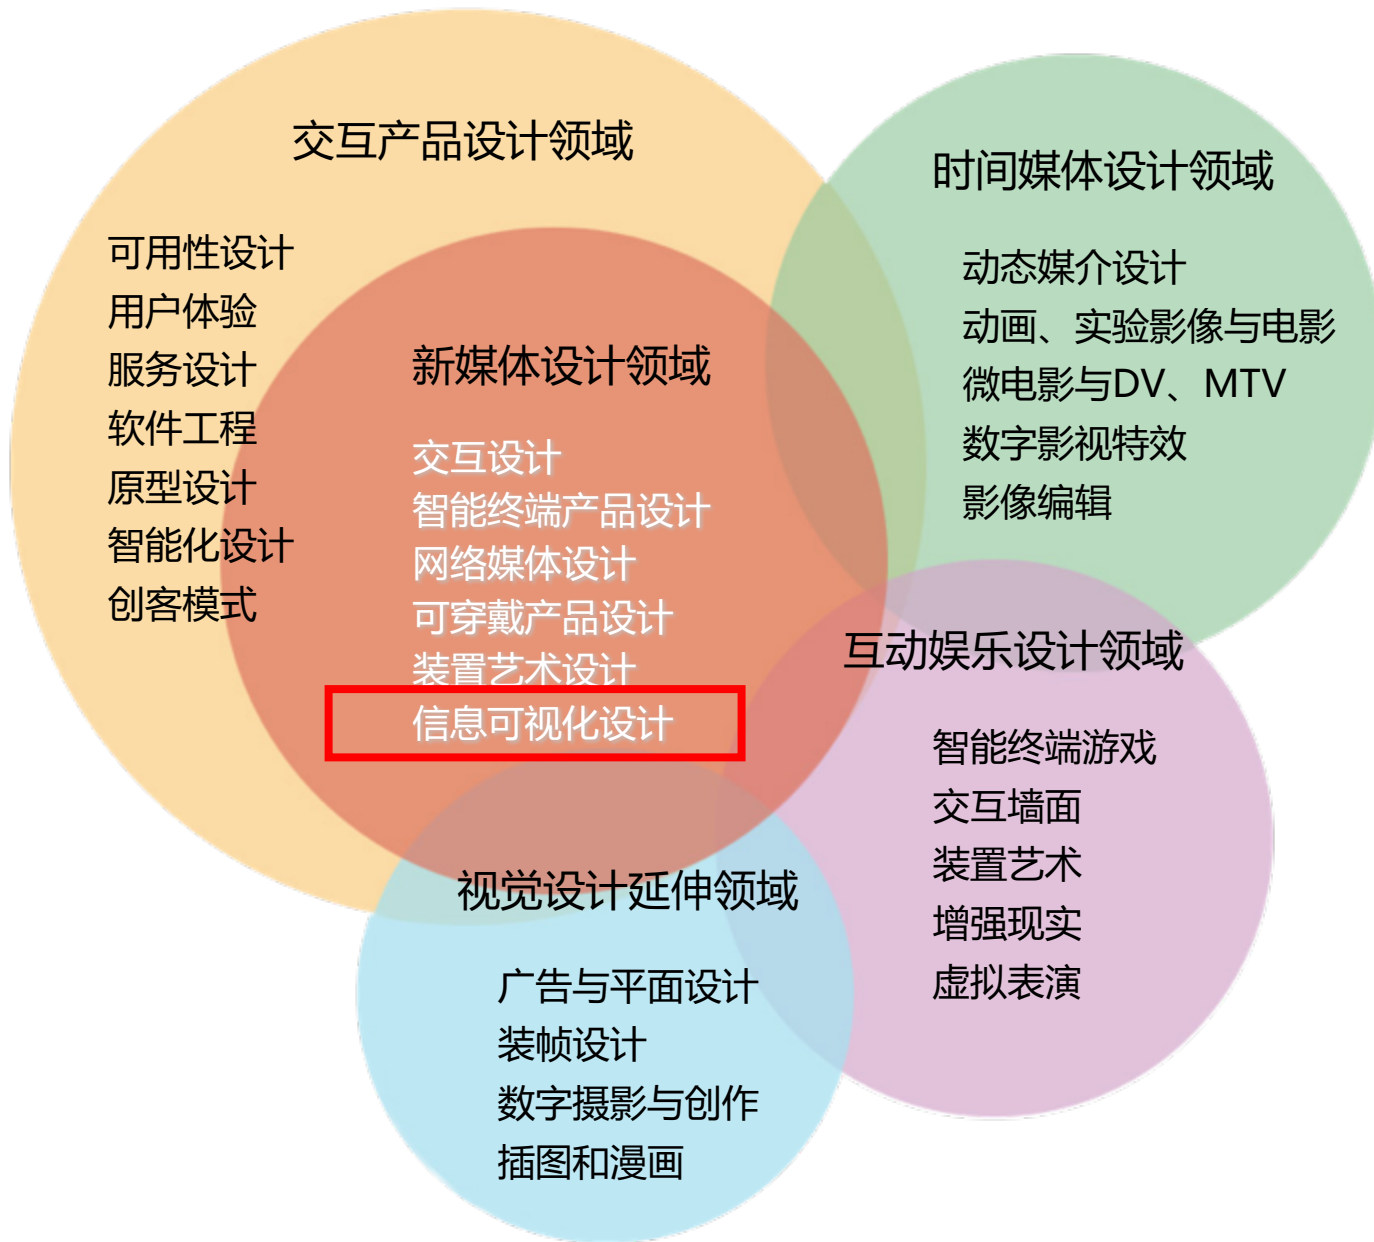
交互产品设计领域

可用性设计
用户体验
服务设计
软件工程
原型设计
智能化设计
创客模式

时间媒体设计领域

动态媒介设计
动画、实验影像与电影
微电影与DV、MTV
数字影视特效
影像编辑

新媒体设计领域

交互设计
智能终端产品设计
网络媒体设计
可穿戴产品设计
装置艺术设计
信息可视化设计

互动娱乐设计领域

智能终端游戏
交互墙面
装置艺术
增强现实
虚拟表演

视觉设计延伸领域

广告与平面设计
装帧设计
数字摄影与创作
插图和漫画